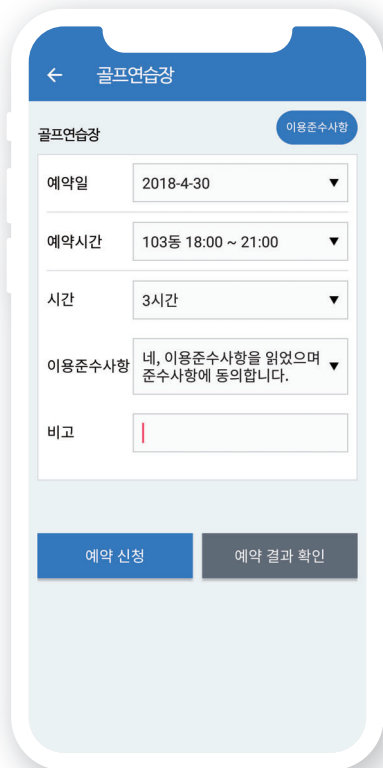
← 골프연습장

골프연습장

이용준수사항

예약일 2018-4-30 ▼

예약시간 103동 18:00 ~ 21:00 ▼

시간 3시간 ▼

이용준수사항 네, 이용준수사항을 읽었으며 준수사항에 동의합니다. ▼

비고

예약 신청

예약 결과 확인